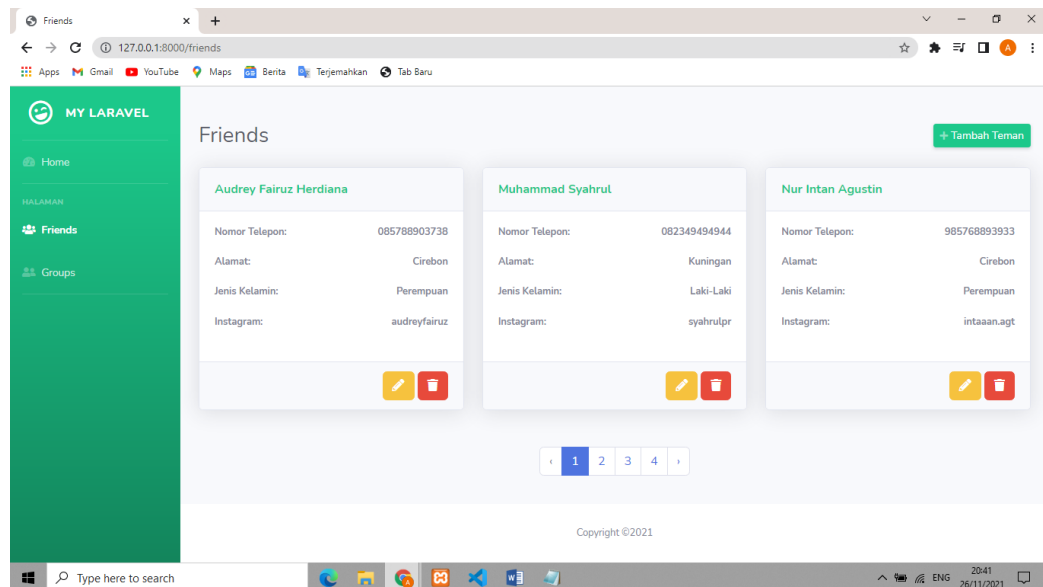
Friends
127.0.0.1:8000/friends
Apps Gmail YouTube Maps Berita Terjemahkan Tab Baru

MY LARAVEL
Home
HALAMAN
Friends
Groups

Friends
+ Tambah Teman

Audrey Fairuz Herdiana
Nomor Telepon: 085788903738
Alamat: Cirebon
Jenis Kelamin: Perempuan
Instagram: audreyfairuz

Muhammad Syahrul
Nomor Telepon: 082349494944
Alamat: Kuningan
Jenis Kelamin: Laki-Laki
Instagram: syahrulpr

Nur Intan Agustin
Nomor Telepon: 985768893933
Alamat: Cirebon
Jenis Kelamin: Perempuan
Instagram: intaaan.agt

‹ 1 2 3 4 ›

Copyright ©2021

Type here to search
ENG 20:41 26/11/2021